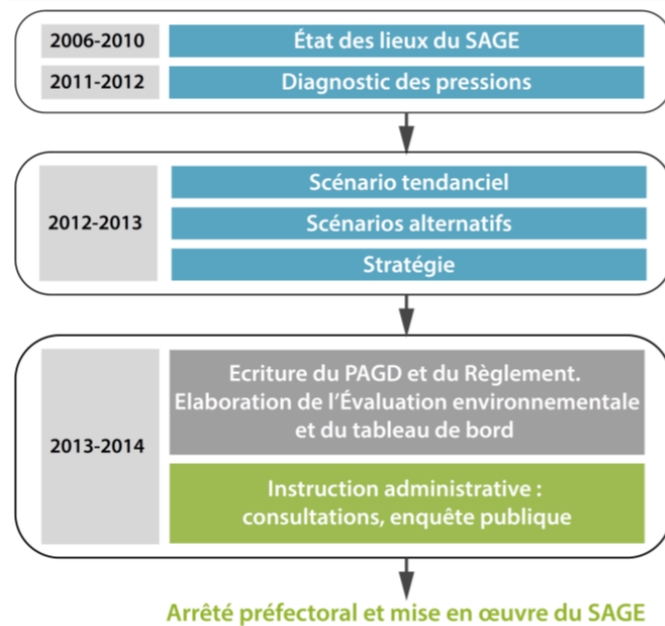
2006-2010
État des lieux du SAGE

2011-2012
Diagnostic des pressions

2012-2013
Scénario tendanciel
Scénarios alternatifs
Stratégie

2013-2014
Ecriture du PAGD et du Règlement. Elaboration de l'Évaluation environnementale et du tableau de bord

Instruction administrative : consultations, enquête publique

Arrêté préfectoral et mise en œuvre du SAGE